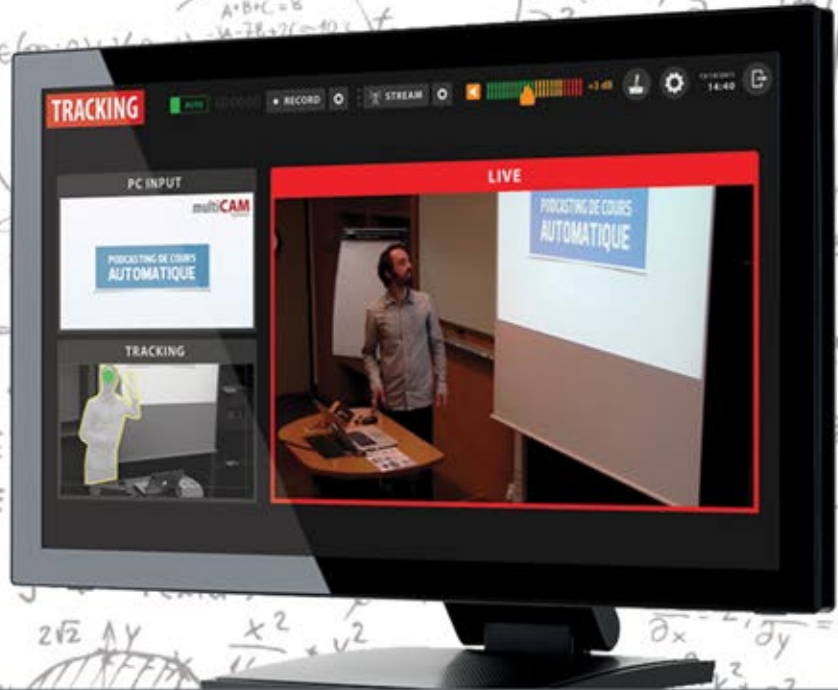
TRACKING

AUTO

● RECORD

STREAM

+3 dB

14:40

PC INPUT

multiCAM

PODCASTING DE COURS AUTOMATIQUE

TRACKING

LIVE

PODCASTING DE COURS AUTOMATIQUE

A+B+C=B

$2\sqrt{2}$

$x^2$

$y^2$

$\partial x$

$\partial y$